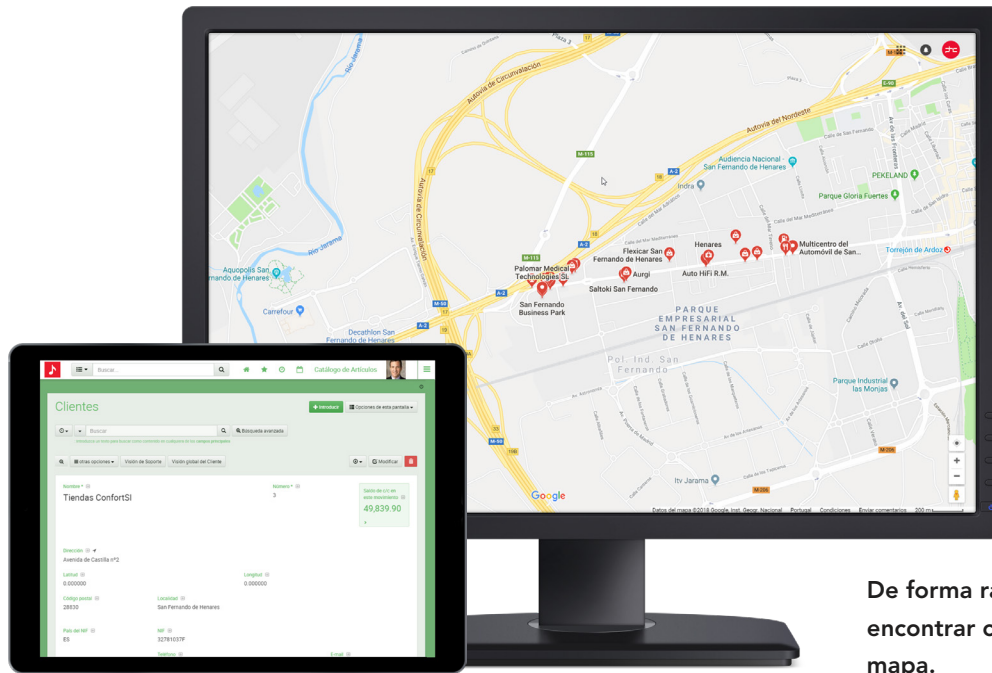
Autovía de Circunvalación
Autovía del Nordeste
Autovía de Circunvalación
M-115
A-2
M-50
Audiencia Nacional - San Fernando de Henares
Indra
PEKELAND
Parque Gloria Fuertes
Aquopolis San Fernando de Henares
Río Jarama
Palomar Medical Technologies SL
Flexicar San Fernando de Henares
Henares
Multicentro del Automóvil de San...
Torrejón de Ardoz
Aurgi
Auto HiFi R.M.
Saltoki San Fernando
San Fernando Business Park
Carrefour
Decathlon San Fernando de Henares
PARQUE EMPRESARIAL SAN FERNANDO DE HENARES
Pol. Ind. San Fernando
Parque Industrial las Monjas
Itv Jarama
M-206
Google
Datos del mapa ©2018 Google, Inst. Geogr. Nacional Portugal Condiciones Enviar comentarios 200 m

Buscar...
Catálogo de Artículos
Clientes
+ Introducir
Opciones de esta pantalla
Buscar
Búsqueda avanzada
otras opciones
Visión de Soporte
Visión global del Cliente
Modificar
Nombre
Tiendas ConfortSI
Número
3
Saldo de c/c en este momento
49,839.90
Dirección
Avenida de Castilla nº2
Latitud
0.000000
Longitud
0.000000
Código postal
28830
Localidad
San Fernando de Henares
País del NIF
ES
NIF
32781037P
Teléfono
E-mail

De forma ra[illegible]
encontrar c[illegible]
mapa.